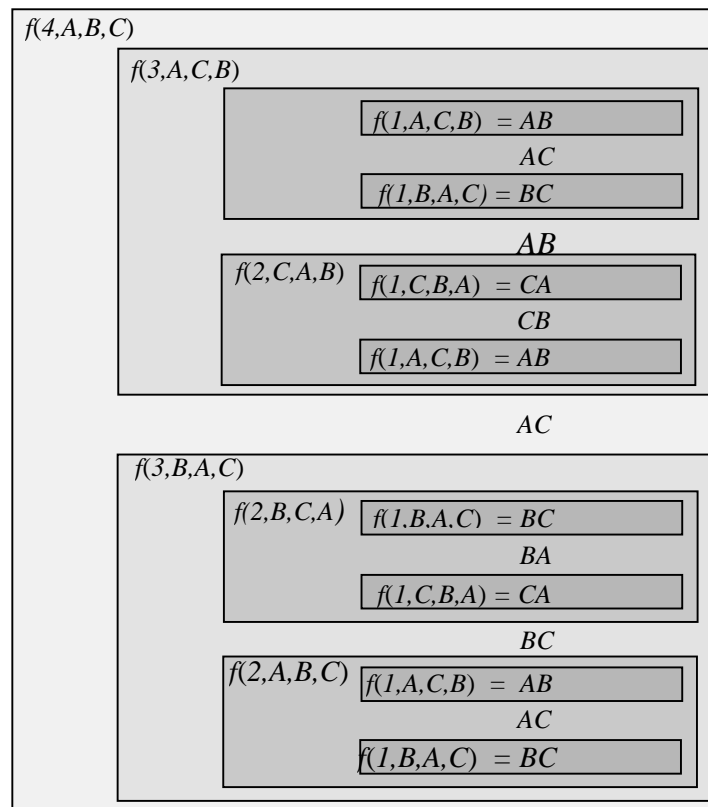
$f(4,A,B,C)$

$f(3,A,C,B)$

$f(1,A,C,B) = AB$

$AC$

$f(1,B,A,C) = BC$

$AB$

$f(2,C,A,B)$

$f(1,C,B,A) = CA$

$CB$

$f(1,A,C,B) = AB$

$AC$

$f(3,B,A,C)$

$f(2,B,C,A)$

$f(1,B.A,C) = BC$

$BA$

$f(1,C,B,A) = CA$

$BC$

$f(2,A,B,C)$

$f(1,A,C,B) = AB$

$AC$

$f(1,B,A,C) = BC$